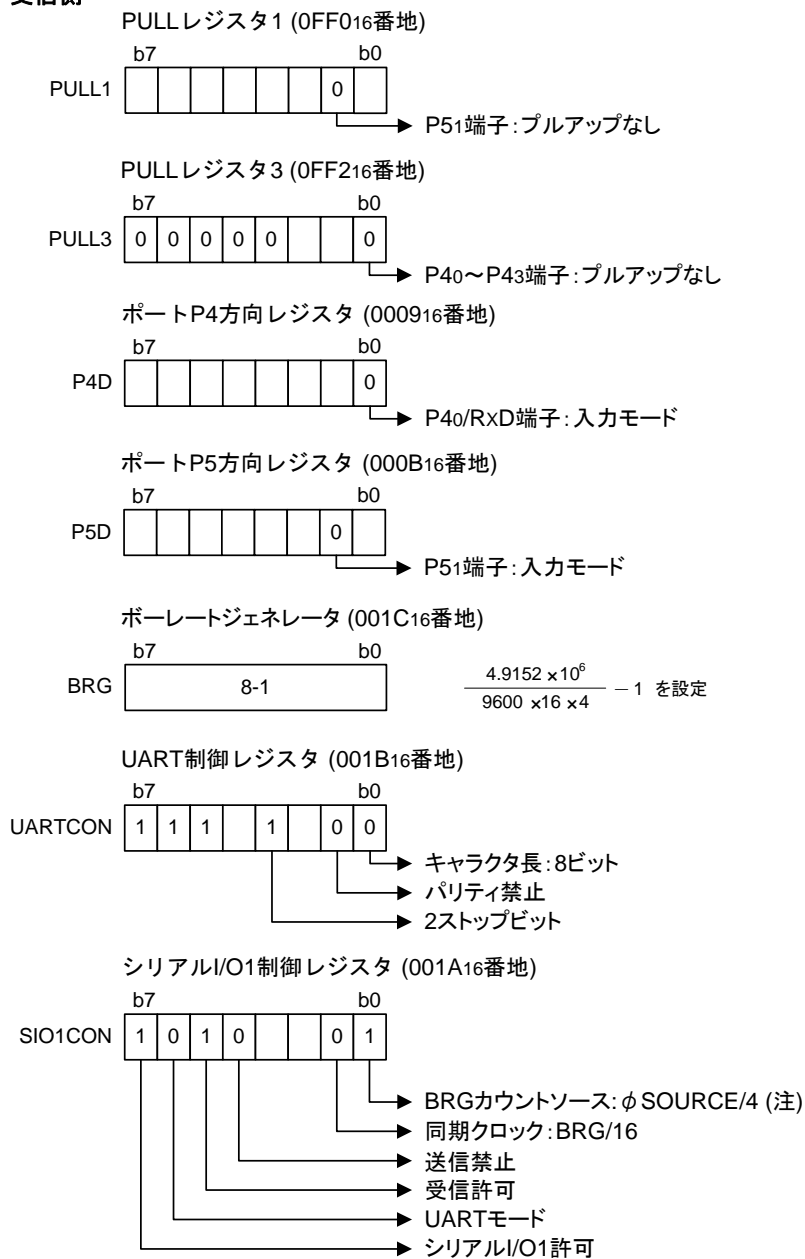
受信側

PULLレジスタ1 (0FF0$_{16}$番地)

b7 b0

PULL1 0

P5$_1$端子:プルアップなし

PULLレジスタ3 (0FF2$_{16}$番地)

b7 b0

PULL3 0 0 0 0 0 0

P4$_0$〜P4$_3$端子:プルアップなし

ポートP4方向レジスタ (0009$_{16}$番地)

b7 b0

P4D 0

P4$_0$/RxD端子:入力モード

ポートP5方向レジスタ (000B$_{16}$番地)

b7 b0

P5D 0

P5$_1$端子:入力モード

ボーレートジェネレータ (001C$_{16}$番地)

b7 b0

BRG 8-1

$\frac{4.9152 \times 10^6}{9600 \times 16 \times 4} - 1$ を設定

UART制御レジスタ (001B$_{16}$番地)

b7 b0

UARTCON 1 1 1 1 0 0

キャラクタ長:8ビット
パリティ禁止
2ストップビット

シリアルI/O1制御レジスタ (001A$_{16}$番地)

b7 b0

SIO1CON 1 0 1 0 0 1

BRGカウントソース:$\phi$SOURCE/4 (注)
同期クロック:BRG/16
送信禁止
受信許可
UARTモード
シリアルI/O1許可